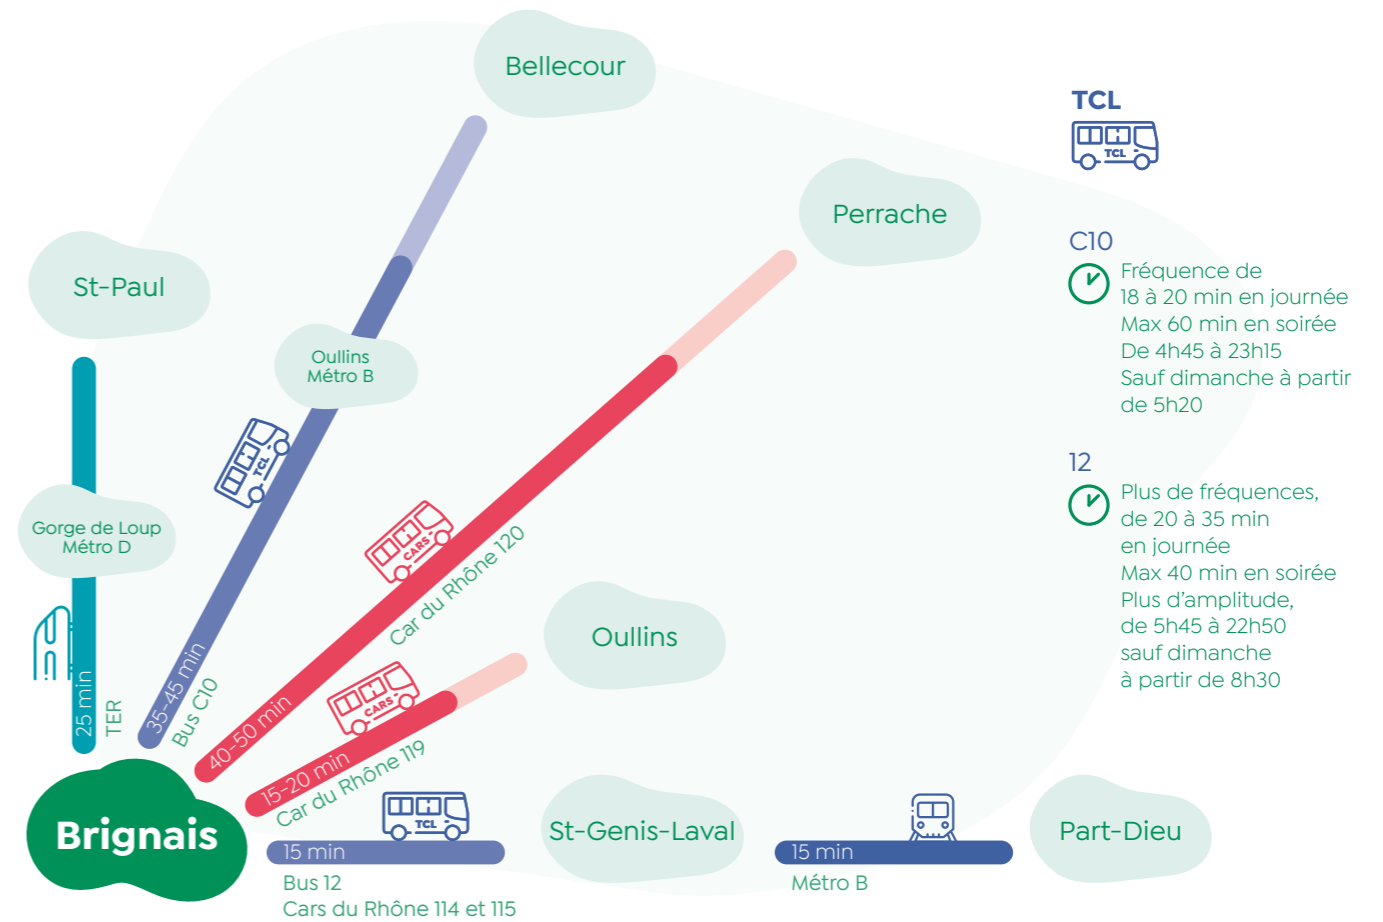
Bellecour

Perrache

St-Paul

Oullins
Métro B

TCL

Gorge de Loup
Métro D

CARS

Car du Rhône 120

Oullins

25 min
TER

35-45 min
Bus C10

40-50 min

CARS

15-20 min
Car du Rhône 119

Brignais

TCL

15 min
Bus 12
Cars du Rhône 114 et 115

St-Genis-Laval

15 min
Métro B

Part-Dieu

TCL

TCL

C10

Fréquence de 18 à 20 min en journée
Max 60 min en soirée
De 4h45 à 23h15
Sauf dimanche à partir de 5h20

12

Plus de fréquences, de 20 à 35 min en journée
Max 40 min en soirée
Plus d'amplitude, de 5h45 à 22h50
sauf dimanche à partir de 8h30